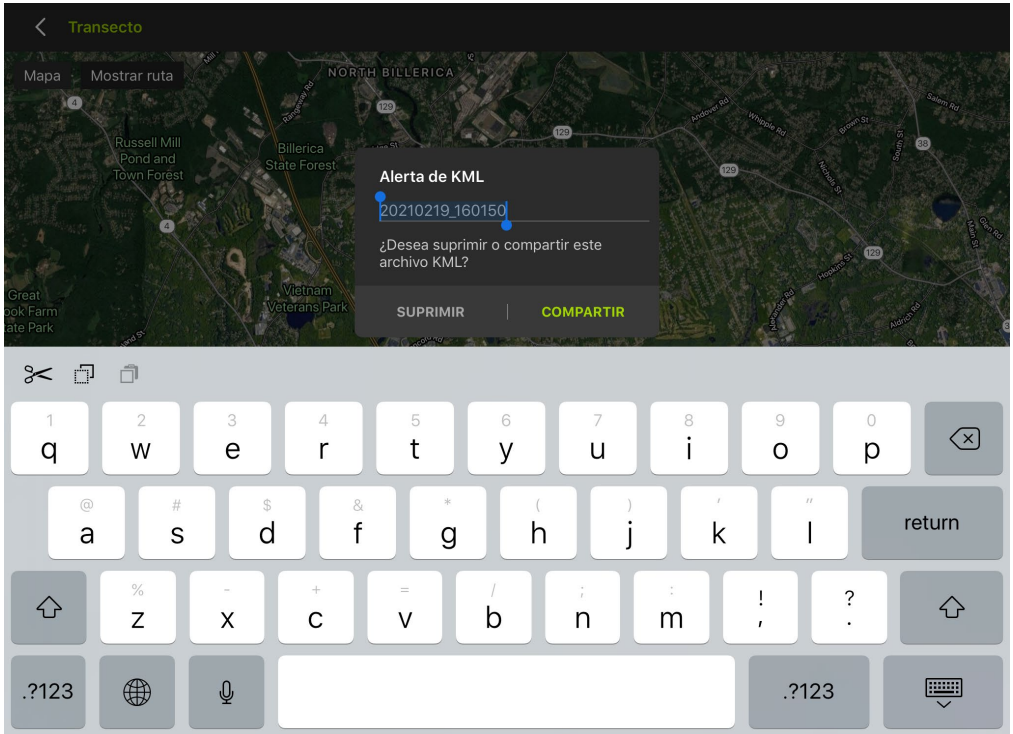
Transecto

Mapa
Mostrar ruta

NORTH BILLERICA
Russell Mill Pond and Town Forest
Billerica State Forest
Vietnam Veterans Park
Great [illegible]ook Farm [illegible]tate Park
Rangeway Rd
Andover Rd
Whipple Rd
Brown St
Salem Rd
South St
Nichols St
Hopkins St
Main St
Glen Rd
Aldrich Rd
Alexander Rd
4
129
38

Alerta de KML
20210219_160150
¿Desea suprimir o compartir este archivo KML?
SUPRIMIR
COMPARTIR

1 q
2 w
3 e
4 r
5 t
6 y
7 u
8 i
9 o
0 p
@ a
# s
$ d
& f
* g
( h
) j
' k
" l
return
% z
- x
+ c
= v
/ b
; n
: m
! ,
? .
.?123
.?123